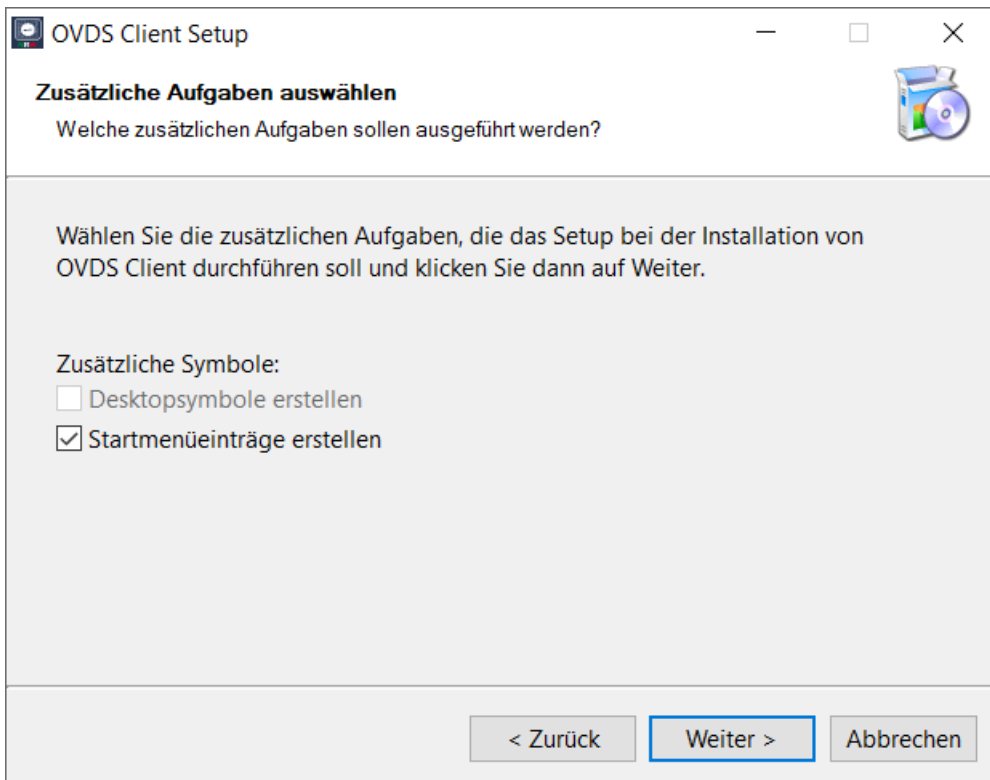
OVDS Client Setup

Zusätzliche Aufgaben auswählen

Welche zusätzlichen Aufgaben sollen ausgeführt werden?

Wählen Sie die zusätzlichen Aufgaben, die das Setup bei der Installation von OVDS Client durchführen soll und klicken Sie dann auf Weiter.

Zusätzliche Symbole:

Desktopsymbole erstellen

Startmenüeinträge erstellen

< Zurück

Weiter >

Abbrechen